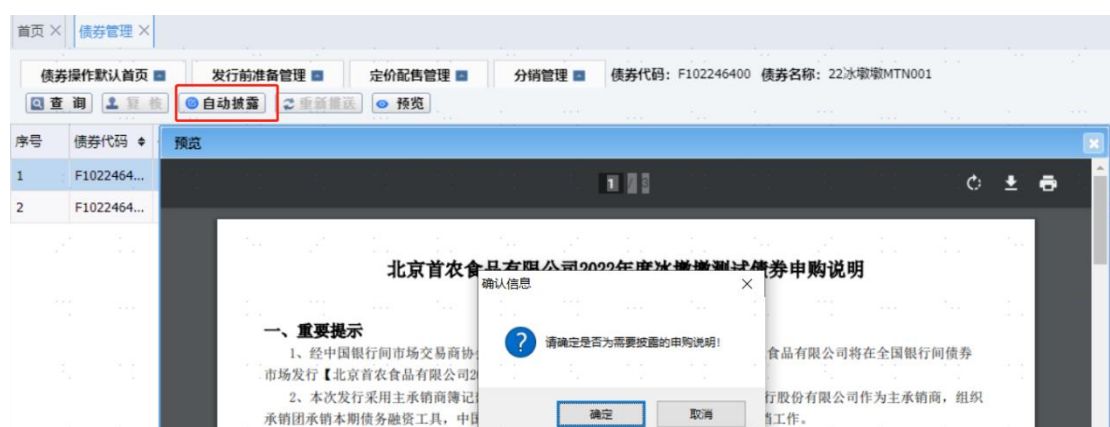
首页 × 债券管理 ×

债券操作默认首页 ▣ 发行前准备管理 ▣ 定价配售管理 ▣ 分销管理 ▣ 债券代码：F102246400 债券名称：22冰墩墩MTN001

查 询 复 核 自动披露 重新推送 预览

| 序号 | 债券代码 |
|---|---|
| 1 | F1022464... |
| 2 | F1022464... |

预览

1 / 3

北京首农食品有限公司2022年度冰墩墩测试债券申购说明

一、重要提示

1、经中国银行间市场交易商协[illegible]食品有限公司将在全国银行间债券市场发行【北京首农食品有限公司2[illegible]

2、本次发行采用主承销商簿记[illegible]行股份有限公司作为主承销商，组织承销团承销本期债务融资工具，中国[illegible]工作。

确认信息 ×

请确定是否为需要披露的申购说明!

确定 取消